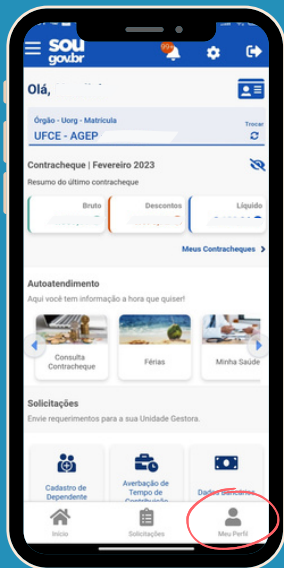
sou gov.br

Olá,

Órgão - Uorg - Matrícula
UFCE - AGEP
Trocar

Contracheque | Fevereiro 2023
Resumo do último contracheque

Bruto
Descontos
Líquido

Meus Contracheques

Autoatendimento
Aqui você tem informação a hora que quiser!

Consulta Contracheque
Férias
Minha Saúde

Solicitações
Envie requerimentos para a sua Unidade Gestora.

Cadastro de Dependente
Averbação de Tempo de Contribuição
Dados Bancários

Início
Solicitações
Meu Perfil